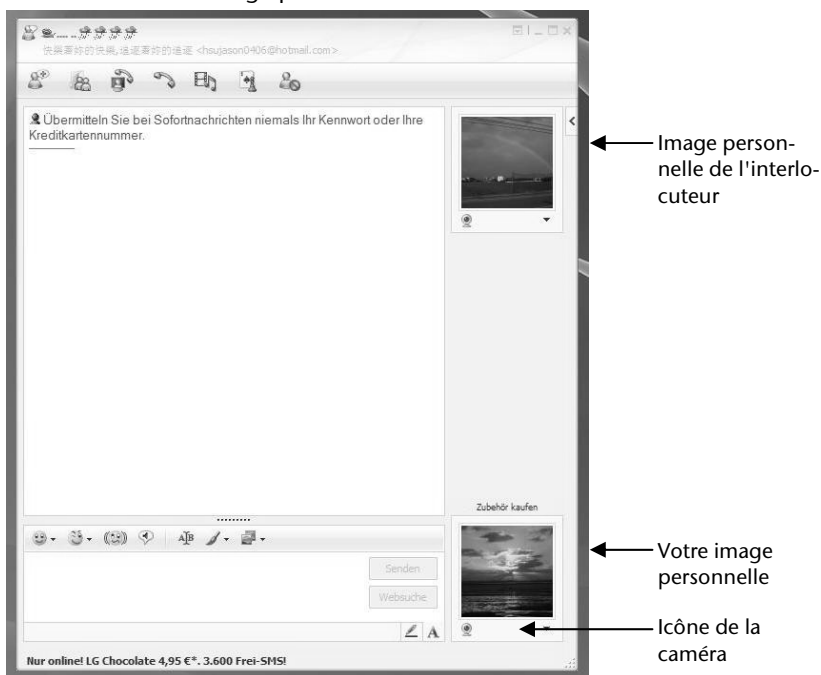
快樂著妳的快樂,追逐著妳的追逐 <hsujason0406@hotmail.com>

Übermitteln Sie bei Sofortnachrichten niemals Ihr Kennwort oder Ihre Kreditkartennummer.

Image personnelle de l'interlocuteur

Zubehör kaufen

Senden

Websuche

Votre image personnelle

Icône de la caméra

Nur online! LG Chocolate 4,95 €*. 3.600 Frei-SMS!